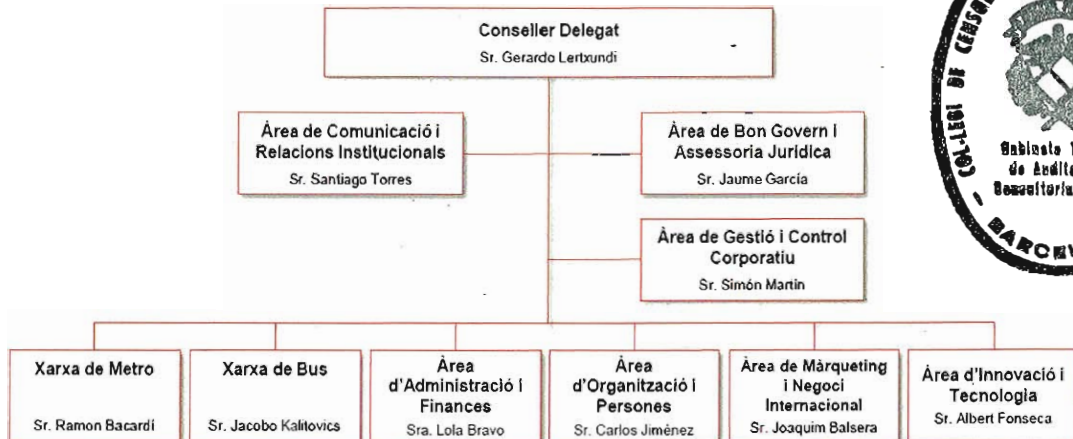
Conseller Delegat
Sr. Gerardo Lertxundi

Àrea de Comunicació i Relacions Institucionals
Sr. Santiago Torres

Àrea de Bon Govern i Assessoria Jurídica
Sr. Jaume García

Àrea de Gestió i Control Corporatiu
Sr. Simón Martin

Xarxa de Metro
Sr. Ramon Bacardí

Xarxa de Bus
Sr. Jacobo Kalitovics

Àrea d'Administració i Finances
Sra. Lola Bravo

Àrea d'Organització i Persones
Sr. Carlos Jiménez

Àrea de Màrqueting i Negoci Internacional
Sr. Joaquim Balsera

Àrea d'Innovació i Tecnologia
Sr. Albert Fonseca

COL·LEGI DE CENS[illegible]
Gabinete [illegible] de Audit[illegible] Consultoria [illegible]
BARCE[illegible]